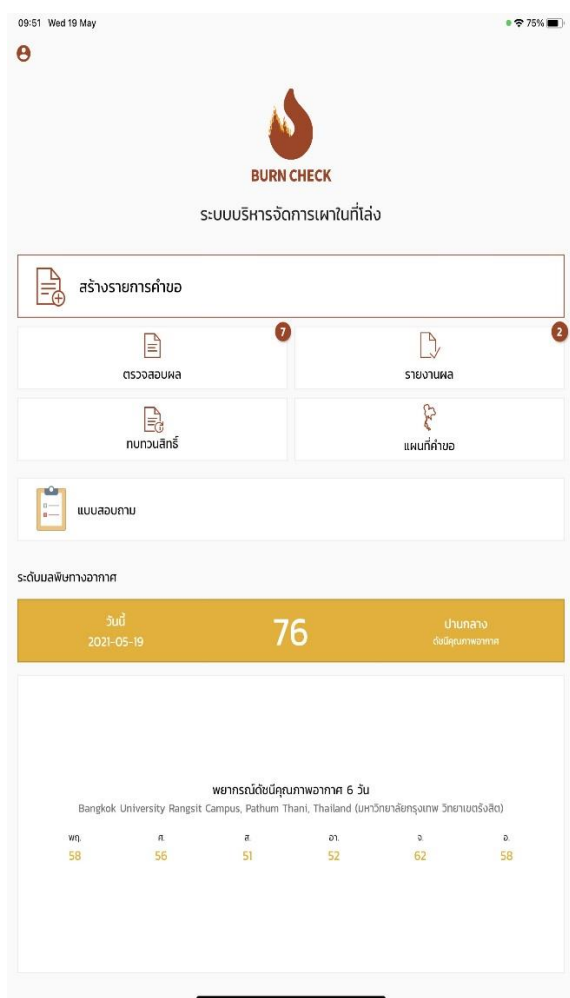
09:51 Wed 19 May

75%

BURN CHECK

ระบบบริหารจัดการเผาในที่โล่ง

สร้างรายการคำขอ

7

ตรวจสอบผล

2

รายงานผล

ทบทวนสิทธิ์

แผนที่คำขอ

แบบสอบถาม

ระดับมลพิษทางอากาศ

| วันนี้ 2021-05-19 | 76 | ปานกลาง ดัชนีคุณภาพอากาศ |
|---|---|---|

พยากรณ์ดัชนีคุณภาพอากาศ 6 วัน

Bangkok University Rangsit Campus, Pathum Thani, Thailand (มหาวิทยาลัยกรุงเทพ วิทยาเขตรังสิต)

| พฤ. | ศ. | ส. | อา. | จ. | อ. |
|---|---|---|---|---|---|
| 58 | 56 | 51 | 52 | 62 | 58 |